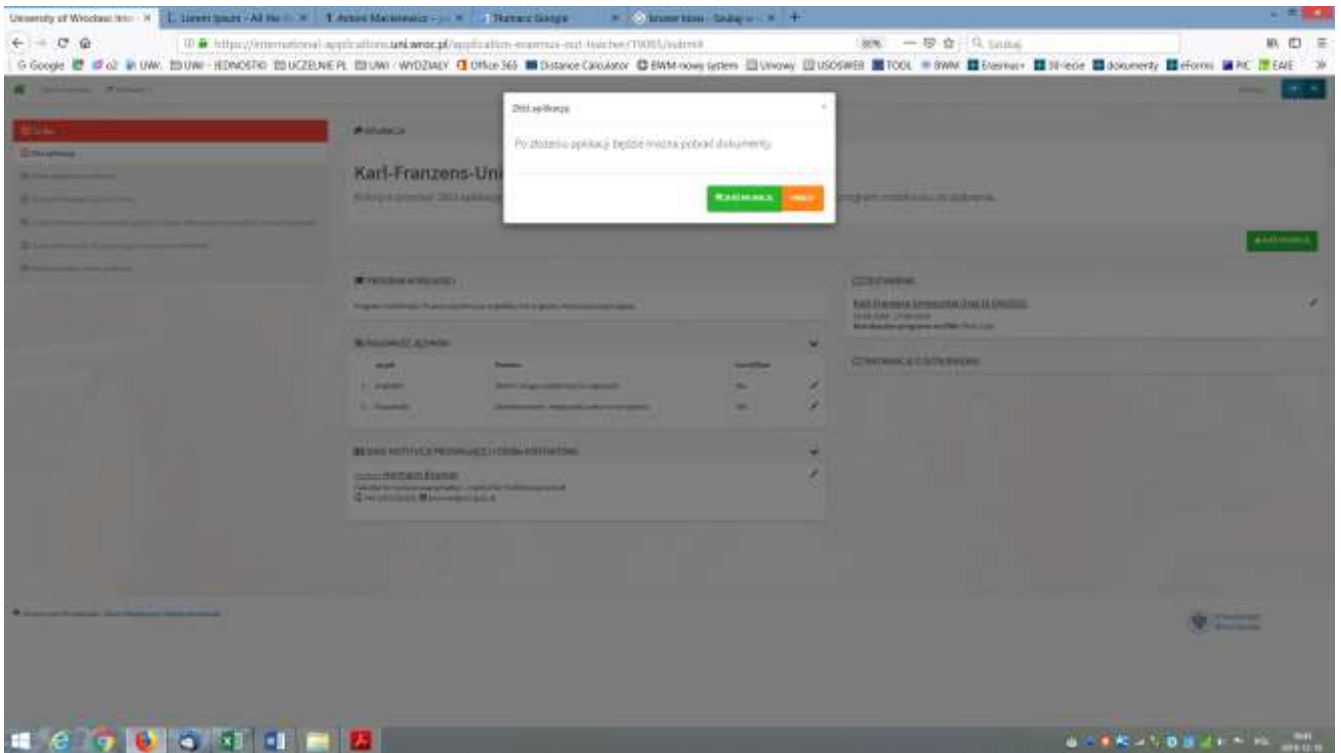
University of Wroclaw Inter × | Lorem Ipsum - All the × | Antoni Maciejewicz - × | Tłumacz Google × | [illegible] × | +

https://international-applications.uni.wroc.pl/application-erasmus-out-teacher/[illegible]/submit 80% Szukaj

Google | o2 | UWr | UWr - JEDNOSTKI | UCZELNIE PL | UWr - WYDZIAŁY | Office 365 | Distance Calculator | BWM nowy system | Umowy | USOSWEB | TOOL | BWM | Erasmus+ | 30-lecie | dokumenty | eForms | PIC | EAIE

Złóż aplikację ×

Po złożeniu aplikacji będzie można pobrać dokumenty.

ZATWIERDZAM | ANULUJ

Karl-Franzens-Uni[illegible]

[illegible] program mobilności do złożenia.

PROGRAM MOBILNOŚCI

ZNAJOMOŚĆ JĘZYKÓW

| Język | Poziom | Certyfikat |
|---|---|---|
| 1. Angielski | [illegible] | Nie |
| 2. Niemiecki | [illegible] | Nie |

DANE INSTYTUCJI PRZYJMUJĄCEJ I OSOBA KONTAKTOWA

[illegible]

Karl-Franzens-Universität Graz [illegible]

OSOBA KONTAKTOWA

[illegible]